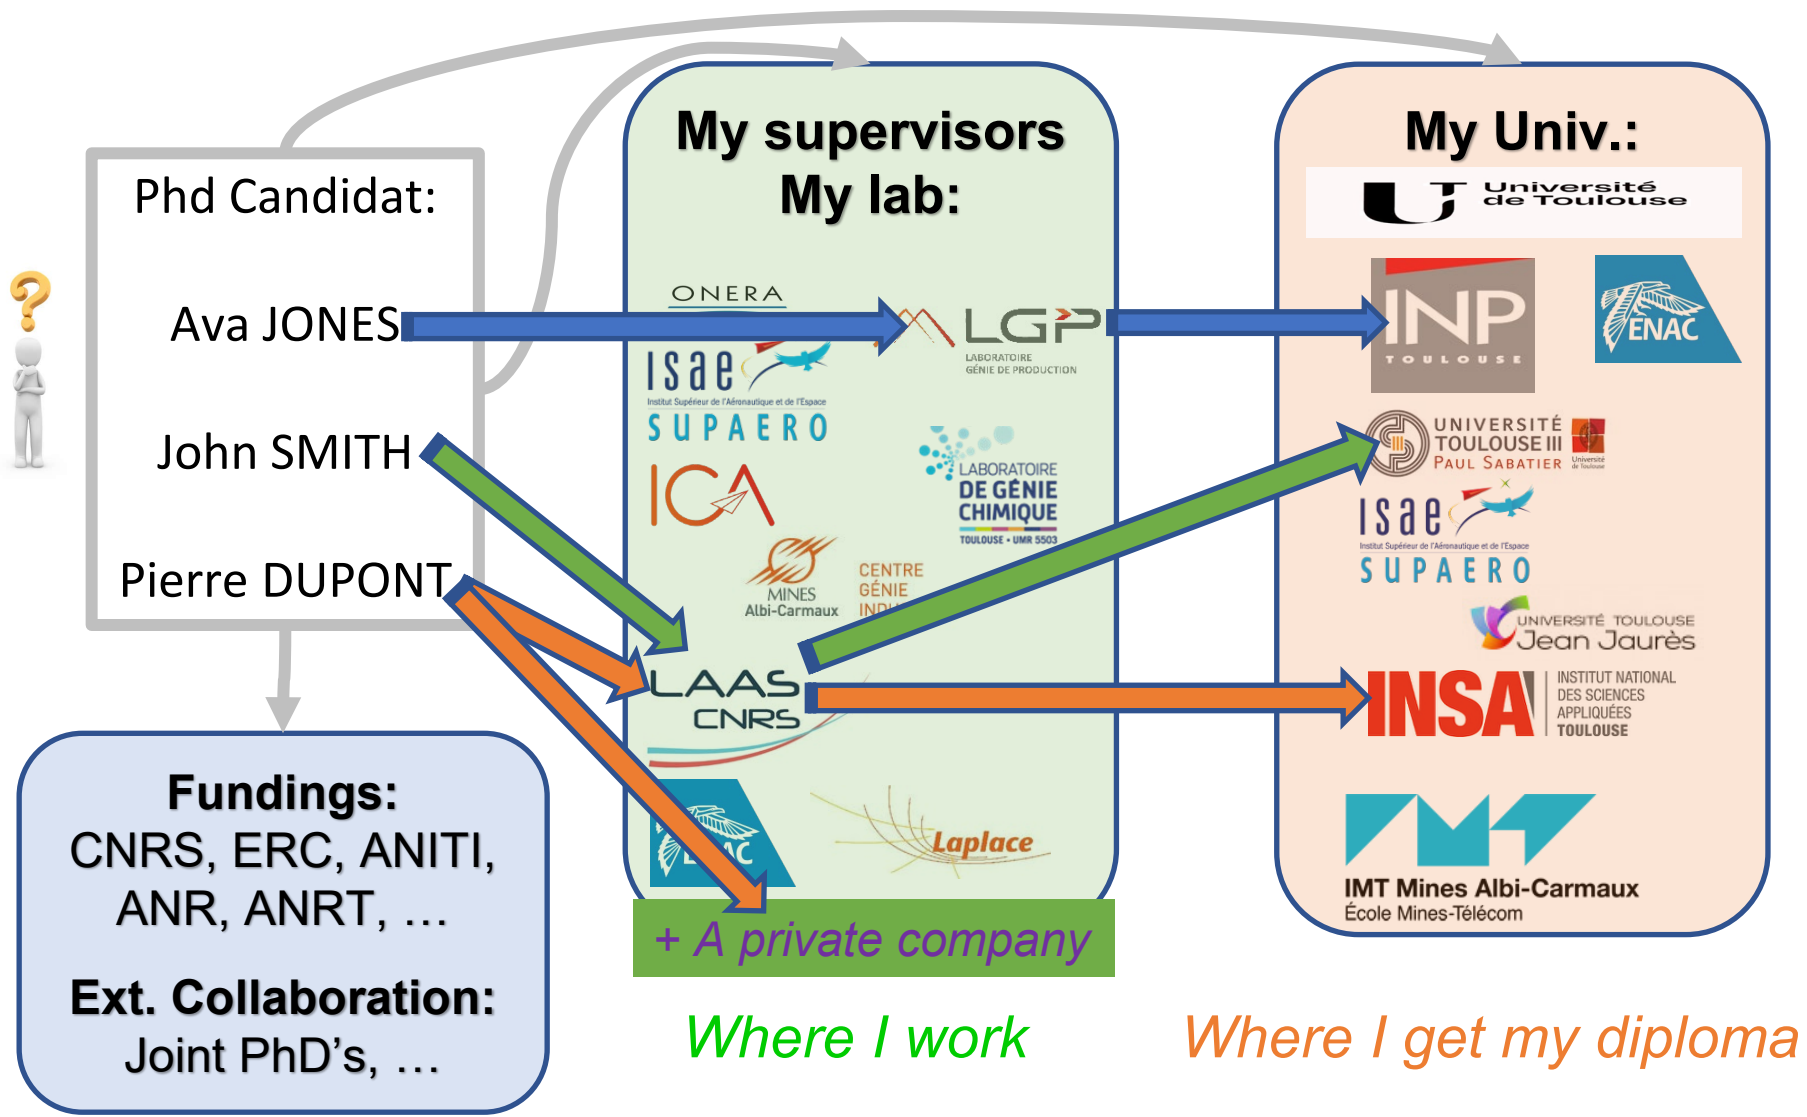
Phd Candidat:

Ava JONES

John SMITH

Pierre DUPONT

My supervisors
My lab:

ONERA

LGP
LABORATOIRE
GÉNIE DE PRODUCTION

isae
Institut Supérieur de l'Aéronautique et de l'Espace
SUPAERO

ICA

LABORATOIRE
DE GÉNIE
CHIMIQUE
TOULOUSE • UMR 5503

MINES
Albi-Carmaux

CENTRE
GÉNIE
INDU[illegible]

LAAS
CNRS

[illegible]AC

Laplace

+ A private company

My Univ.:

Université de Toulouse

INP
TOULOUSE

ENAC

UNIVERSITÉ
TOULOUSE III
PAUL SABATIER
Université de Toulouse

isae
Institut Supérieur de l'Aéronautique et de l'Espace
SUPAERO

UNIVERSITÉ TOULOUSE
Jean Jaurès

INSA
INSTITUT NATIONAL
DES SCIENCES
APPLIQUÉES
TOULOUSE

IMT Mines Albi-Carmaux
École Mines-Télécom

Fundings:
CNRS, ERC, ANITI, ANR, ANRT, …

Ext. Collaboration:
Joint PhD's, …

Where I work

Where I get my diploma